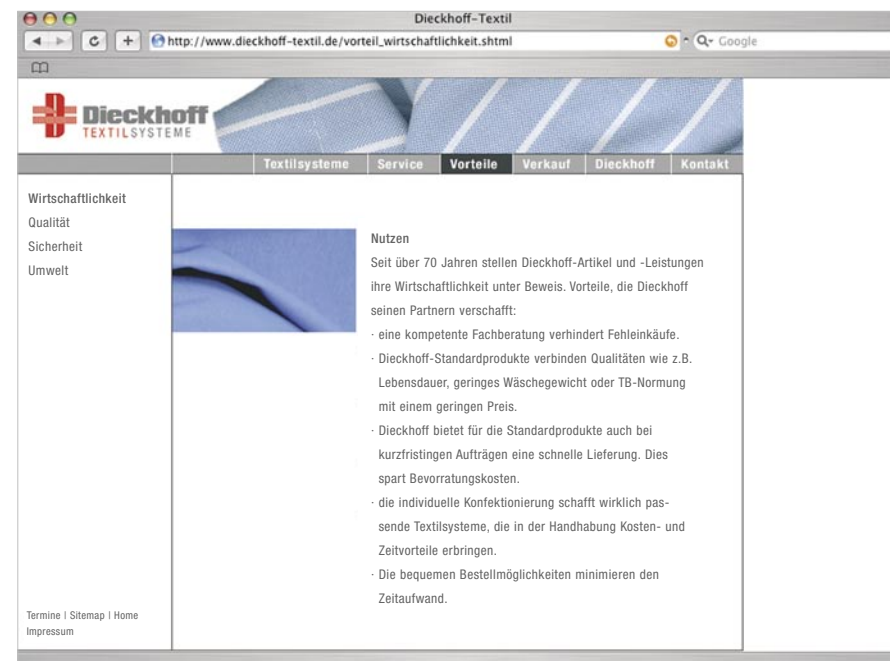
Dieckhoff-Textil

http://www.dieckhoff-textil.de/vorteil_wirtschaftlichkeit.shtml

Google

Dieckhoff
TEXTILSYSTEME

Textilsysteme | Service | Vorteile | Verkauf | Dieckhoff | Kontakt

Wirtschaftlichkeit
Qualität
Sicherheit
Umwelt

Nutzen
Seit über 70 Jahren stellen Dieckhoff-Artikel und -Leistungen ihre Wirtschaftlichkeit unter Beweis. Vorteile, die Dieckhoff seinen Partnern verschafft:
· eine kompetente Fachberatung verhindert Fehleinkäufe.
· Dieckhoff-Standardprodukte verbinden Qualitäten wie z.B. Lebensdauer, geringes Wäschegewicht oder TB-Normung mit einem geringen Preis.
· Dieckhoff bietet für die Standardprodukte auch bei kurzfristingen Aufträgen eine schnelle Lieferung. Dies spart Bevorratungskosten.
· die individuelle Konfektionierung schafft wirklich passende Textilsysteme, die in der Handhabung Kosten- und Zeitvorteile erbringen.
· Die bequemen Bestellmöglichkeiten minimieren den Zeitaufwand.

Termine | Sitemap | Home
Impressum